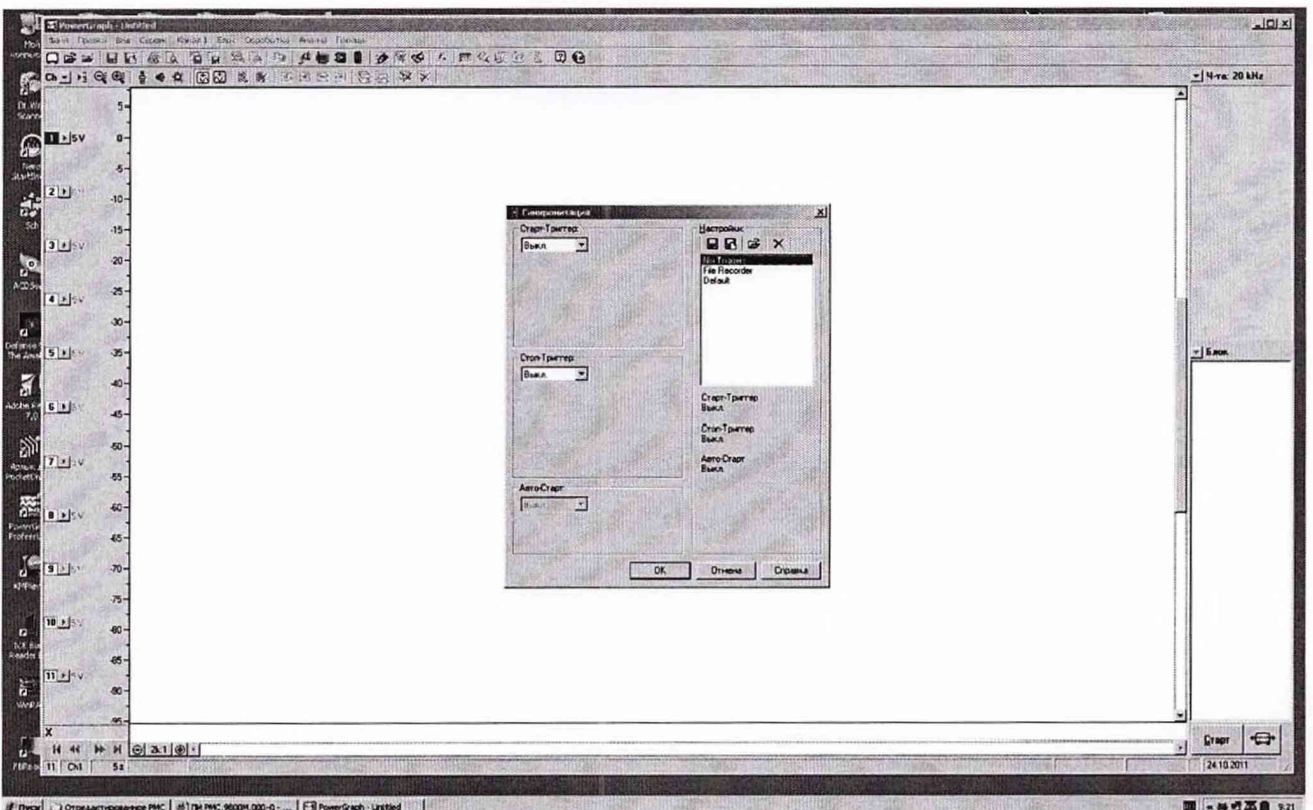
PowerGraph - Untitled

Ч-та: 20 kHz

5V

5
0
-5
-10
-15
-20
-25
-30
-35
-40
-45
-50
-55
-60
-65
-70
-75
-80
-85
-90
-95

1
2
3
4
5
6
7
8
9
10
11

Синхронизация

Старт-Триггер:
Выкл

Стоп-Триггер:
Выкл

Авто-Старт:
Выкл

Настройки:
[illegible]
File Recorder
Default

Старт-Триггер
Выкл

Стоп-Триггер
Выкл

Авто-Старт
Выкл

OK
Отмена
Справка

Блок

X
11 Ch1 5s

Старт

24.10.2011